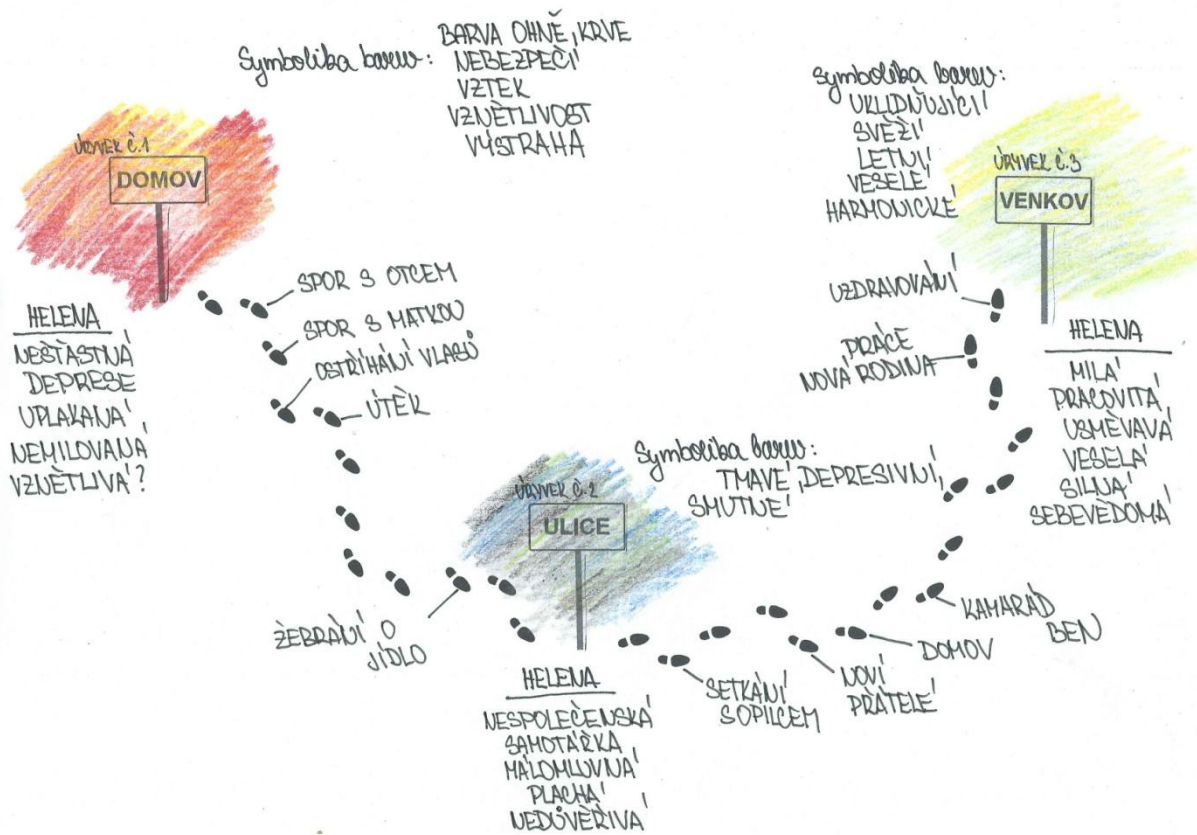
Symbolika barev: BARVA OHNĚ, KRVE
NEBEZPEČÍ
VZTEK
VZNĚTLIVOST
VÝSTRAHA

ÚRYVEK Č.1
DOMOV

HELENA
NEŠŤASTNÁ
DEPRESE
UPLAKANÁ
NEMILOVANÁ
VZNĚTLIVÁ?

SPOR S OTCEM
SPOR S MATKOU
OSTŘÍHÁNÍ VLASŮ
ÚTĚK

ŽEBRÁNÍ O JÍDLO

ÚRYVEK Č.2
ULICE

HELENA
NESPOLEČENSKÁ
SAMOTÁŘKA
MÁLOMLUVNÁ
PLACHÁ
NEDŮVĚŘIVÁ

Symbolika barev: TMAVÉ, DEPRESIVNÍ
SMUTNÉ

SETKÁNÍ S OPILCEM
NOVÍ PŘÁTELÉ
DOMOV
KAMARÁD BEN

Symbolika barev:
UKLIDŇUJÍCÍ
SVĚŽÍ
LETNÍ
VESELÉ
HARMONICKÉ

ÚRYVEK Č.3
VENKOV

UZDRAVOVÁNÍ
PRÁCE
NOVÁ RODINA

HELENA
MILÁ
PRACOVITÁ
USMĚVAVÁ
VESELÁ
SILNÁ
SEBEVĚDOMÁ